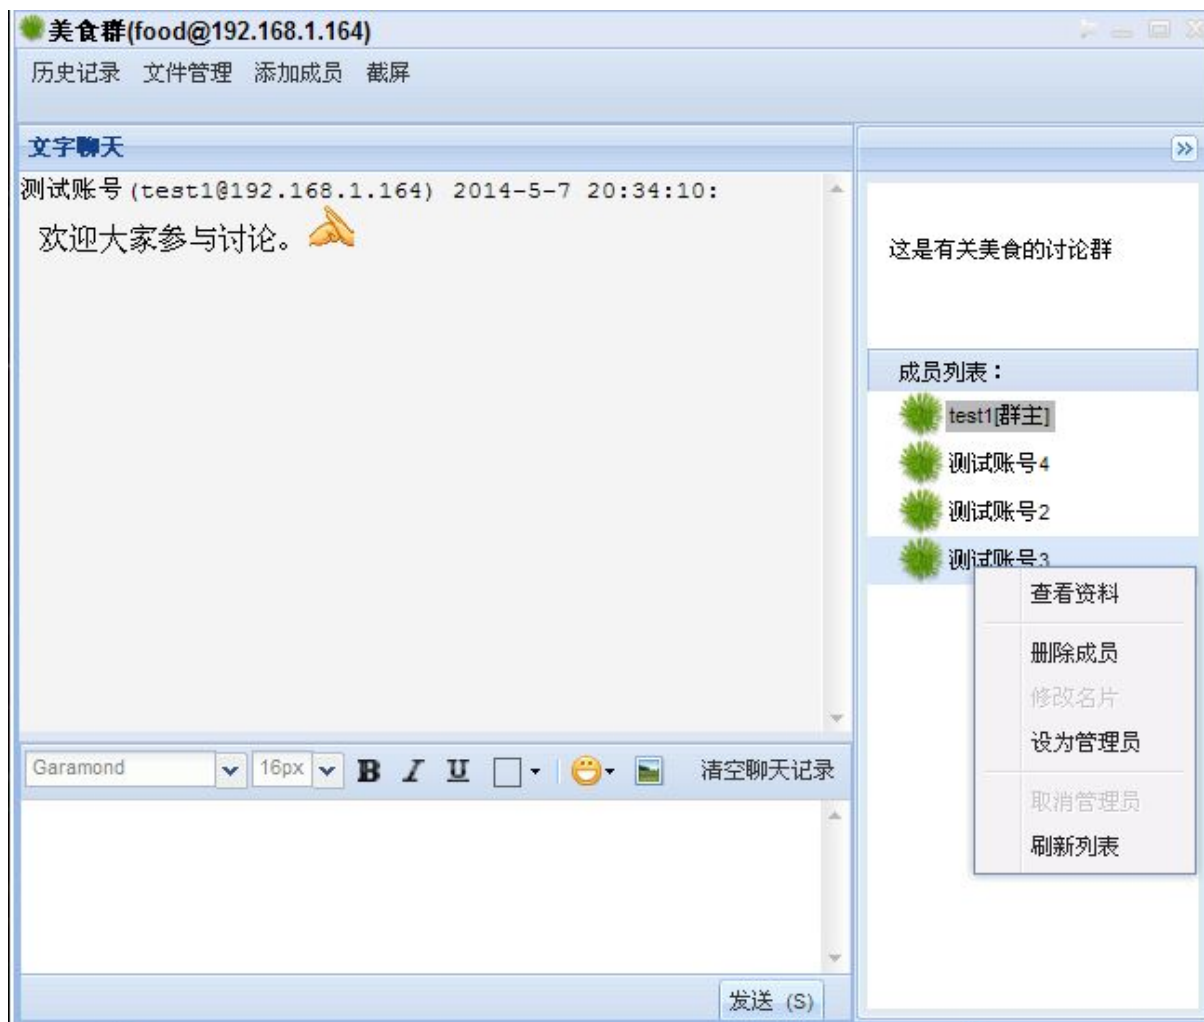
美食群(food@192.168.1.164)

历史记录 文件管理 添加成员 截屏

文字聊天

测试账号 (test1@192.168.1.164) 2014-5-7 20:34:10:

欢迎大家参与讨论。

Garamond 16px B I U 清空聊天记录

发送 (S)

»

这是有关美食的讨论群

成员列表：

test1[群主]

测试账号4

测试账号2

测试账号3

查看资料

删除成员

修改名片

设为管理员

取消管理员

刷新列表